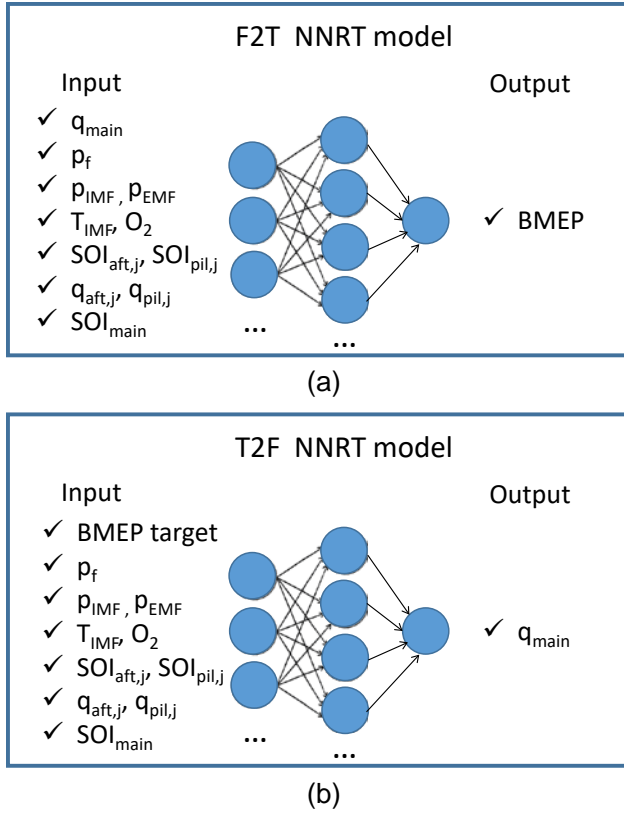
F2T NNRT model

Input

✓ $q_{main}$
✓ $p_f$
✓ $p_{IMF}$, $p_{EMF}$
✓ $T_{IMF}$, $O_2$
✓ $SOI_{aft,j}$, $SOI_{pil,j}$
✓ $q_{aft,j}$, $q_{pil,j}$
✓ $SOI_{main}$

...

...

Output

✓ BMEP

(a)

T2F NNRT model

Input

✓ BMEP target
✓ $p_f$
✓ $p_{IMF}$, $p_{EMF}$
✓ $T_{IMF}$, $O_2$
✓ $SOI_{aft,j}$, $SOI_{pil,j}$
✓ $q_{aft,j}$, $q_{pil,j}$
✓ $SOI_{main}$

...

...

Output

✓ $q_{main}$

(b)